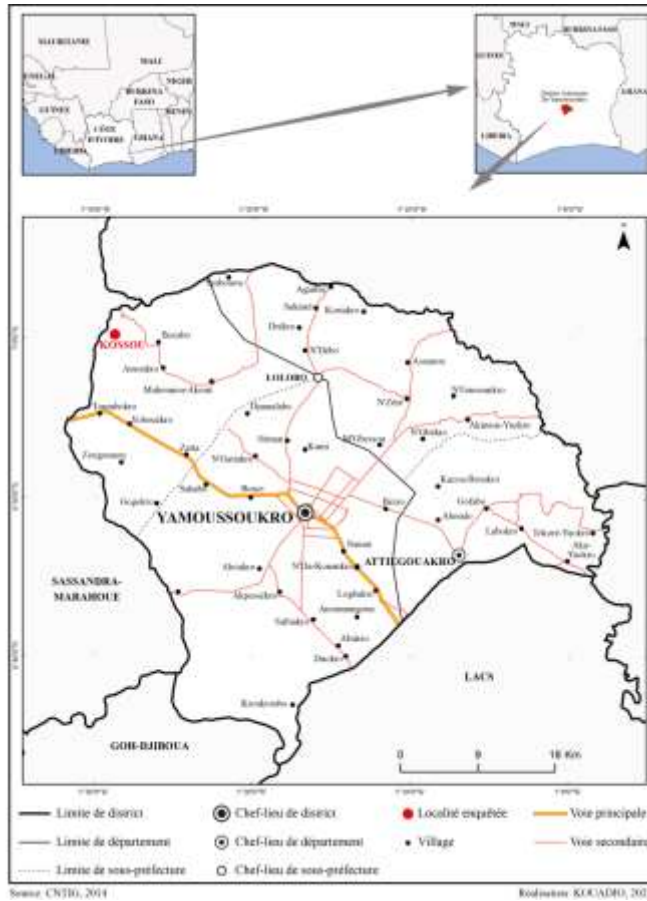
MAURITANIE
MALI
SENEGAL
NIGER
GUINEE
BURKINA FASO
COTE D'IVOIRE
GHANA
BENIN
LIBERIA
TOGO

MALI
BURKINA FASO
GUINEE
GHANA
LIBERIA
District Autonome de Yamoussoukro

KOSSOU
YAMOUSSOUKRO
ATTIEGOUAKRO
LOLOBO
SASSANDRA-MARAHOUE
GOH-DJIBOUA
LACS

Bouaké
Assouakro
Mokonosso-Akoué
Lomokankro
Kokoukro
Zatta
Subiakro
N'Gattakro
Bonzi
Diakro
N'Tiéhio
Kouakro
Hermankono
Kami
N'Dakro
Gogobro
Kokoumbo
Logbakro
Abokro
Duokro
Subiakro
N'Da-Kouassikro
Seman
Akpessekro
Goyakro
Kossa
Akroukro
Aboisso
Gohibo
Lobokro
Kokoubissou
Assounvoué
N'Zou
Akoupé-Yaokro
Akouéssikro
Taboita
Koffikro
Yaokro

0 5 10 Km

Limite de district
Limite de département
Limite de sous-préfecture
Chef-lieu de district
Chef-lieu de département
Chef-lieu de sous-préfecture
Localité enquêtée
Village
Voie principale
Voie secondaire

Source: CNTIG, 2014
Réalisation: KOUADIO, 20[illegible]